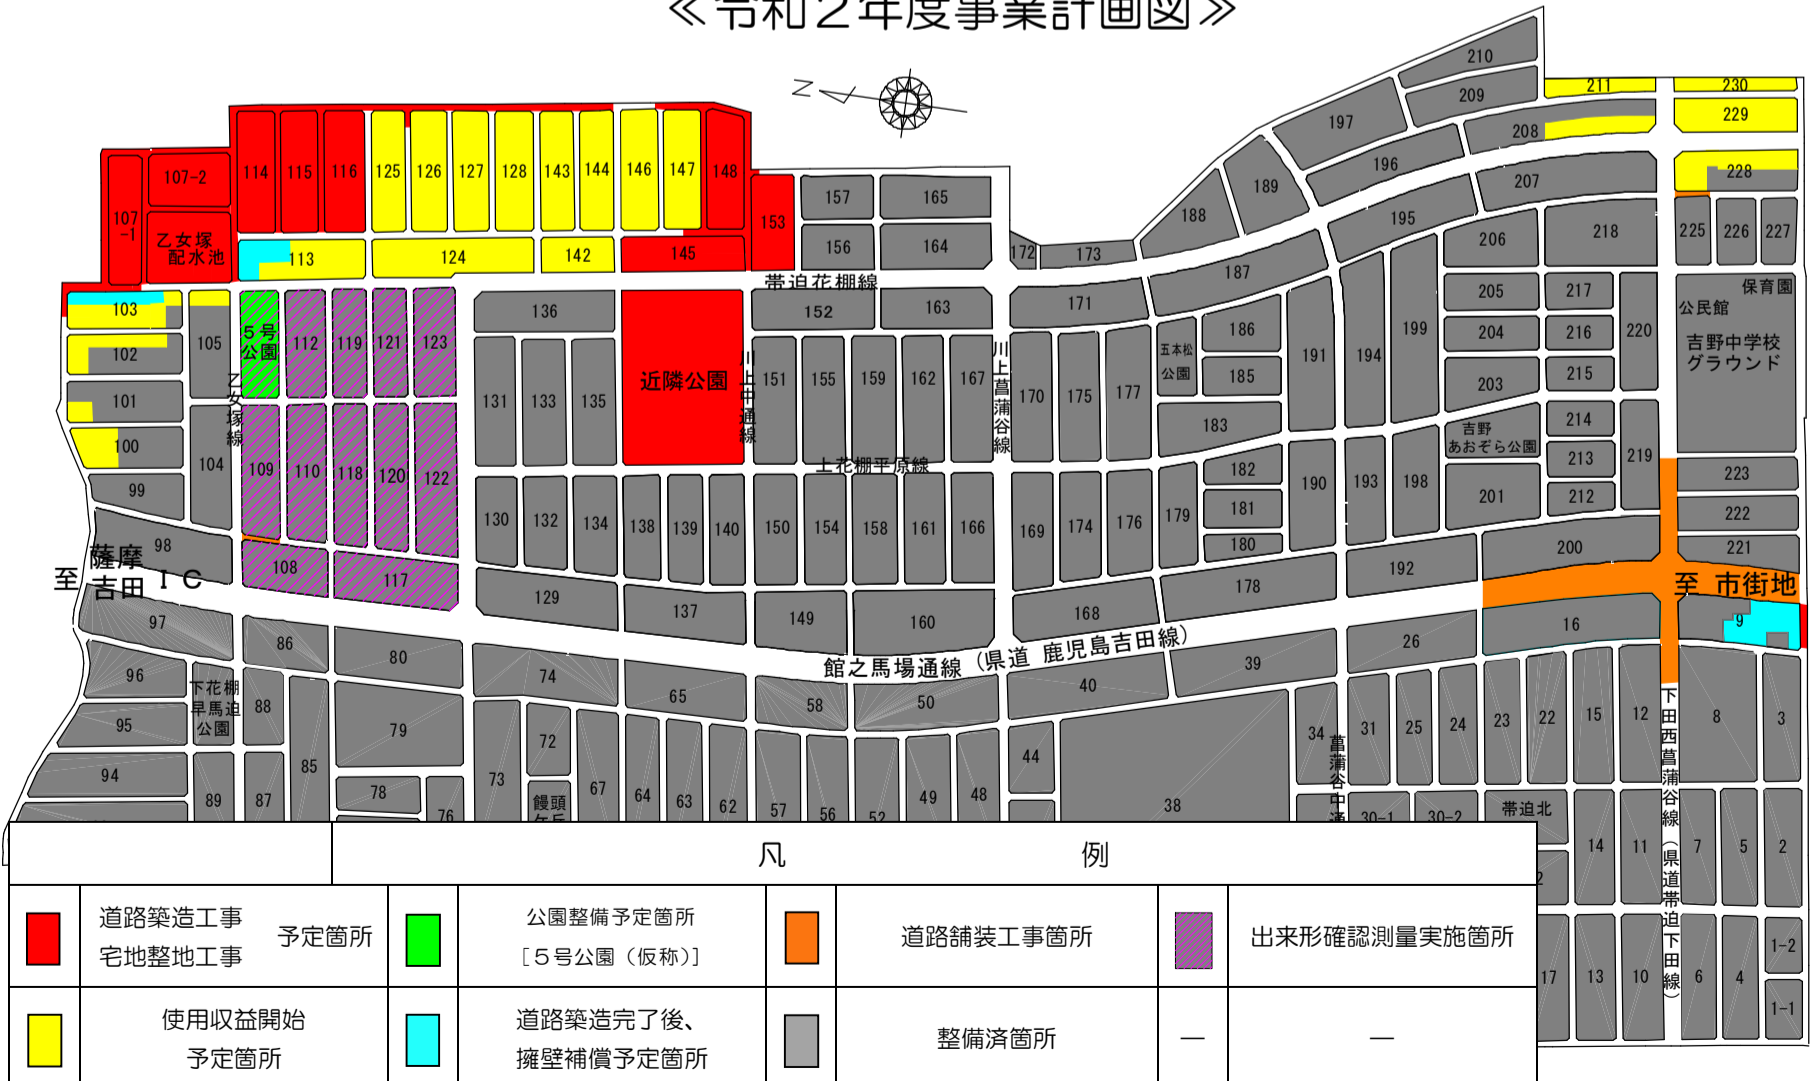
≪令和２年度事業計画図≫

N

107-2
107-1
乙女塚配水池
114 115 116 125 126 127 128 143 144 146 147 148
113 124 142 145 153
157 165 156 164 172 173
210 211 230 209 229 197 208 196 189 207 228 188 195 206 218 225 226 227 187
帯迫花棚線
103 105 5号公園 112 119 121 123 136 152 163 171 186 205 217 保育園 公民館 220
102 近隣公園 199 204 216 吉野中学校グラウンド
101 乙女塚線 131 133 135 川上中通線 151 155 159 162 167 川上菖蒲谷線 170 175 177 五本松公園 185 191 194 203 215
100 104 183 吉野あおぞら公園 214 219
上花棚平原線
109 110 118 120 122 182 213
99 130 132 134 138 139 140 150 154 158 161 166 169 174 176 179 181 190 193 198 201 212 223
98 180 200 222
至 薩摩吉田ＩＣ 108 117 129 137 149 160 168 178 192 221
至 市街地
97 16 9
86 80 26
96 74 65 58 館之馬場通線（県道 鹿児島吉田線） 39
下花棚早馬迫公園 88 50 40
95 79 72 34 菖蒲谷中通 31 25 24 23 22 15 12 下田西菖蒲谷線（県道帯迫下田線） 8 3
94 85 73 44
89 87 78 76 饅頭 67 64 63 62 57 56 52 49 48 38 30-1 30-2 帯迫北 14 11 7 5 2
17 13 10 6 4 1-2 1-1

凡 例
| | 道路築造工事 宅地整地工事 予定箇所 | | 公園整備予定箇所［５号公園（仮称）］ | | 道路舗装工事箇所 | | 出来形確認測量実施箇所 |
|---|---|---|---|---|---|---|---|
| | 使用収益開始予定箇所 | | 道路築造完了後、擁壁補償予定箇所 | | 整備済箇所 | — | — |